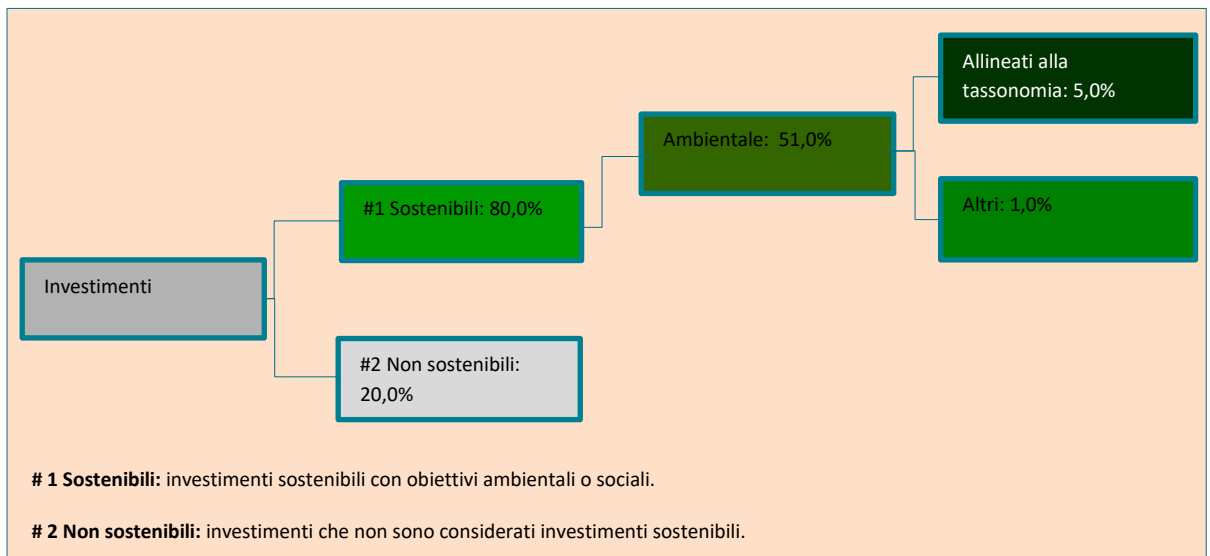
Investimenti

#1 Sostenibili: 80,0%

#2 Non sostenibili: 20,0%

Ambientale: 51,0%

Allineati alla tassonomia: 5,0%

Altri: 1,0%

**# 1 Sostenibili:** investimenti sostenibili con obiettivi ambientali o sociali.

**# 2 Non sostenibili:** investimenti che non sono considerati investimenti sostenibili.